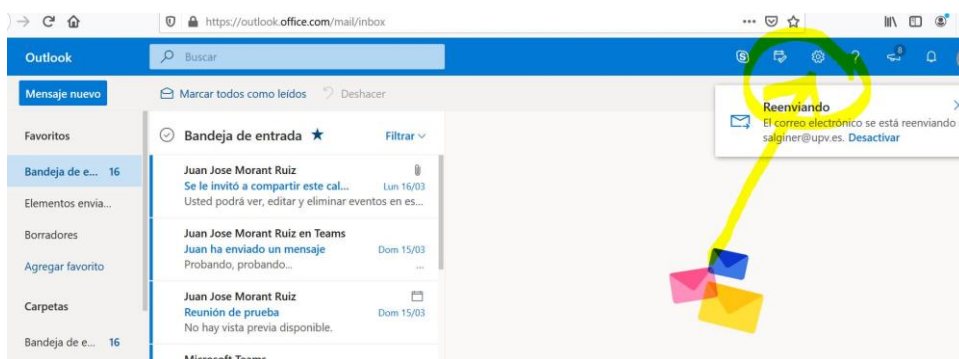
https://outlook.office.com/mail/inbox

Outlook

Buscar

Mensaje nuevo

Marcar todos como leídos

Deshacer

Favoritos

Bandeja de e... 16

Elementos envia...

Borradores

Agregar favorito

Carpetas

Bandeja de e... 16

Bandeja de entrada ★

Filtrar

Juan Jose Morant Ruiz
Se le invitó a compartir este cal...
Lun 16/03
Usted podrá ver, editar y eliminar eventos en es...

Juan Jose Morant Ruiz en Teams
Juan ha enviado un mensaje
Dom 15/03
Probando, probando...

Juan Jose Morant Ruiz
Reunión de prueba
Dom 15/03
No hay vista previa disponible.

Microsoft Teams

Reenviando
El correo electrónico se está reenviando
salginer@upv.es. Desactivar